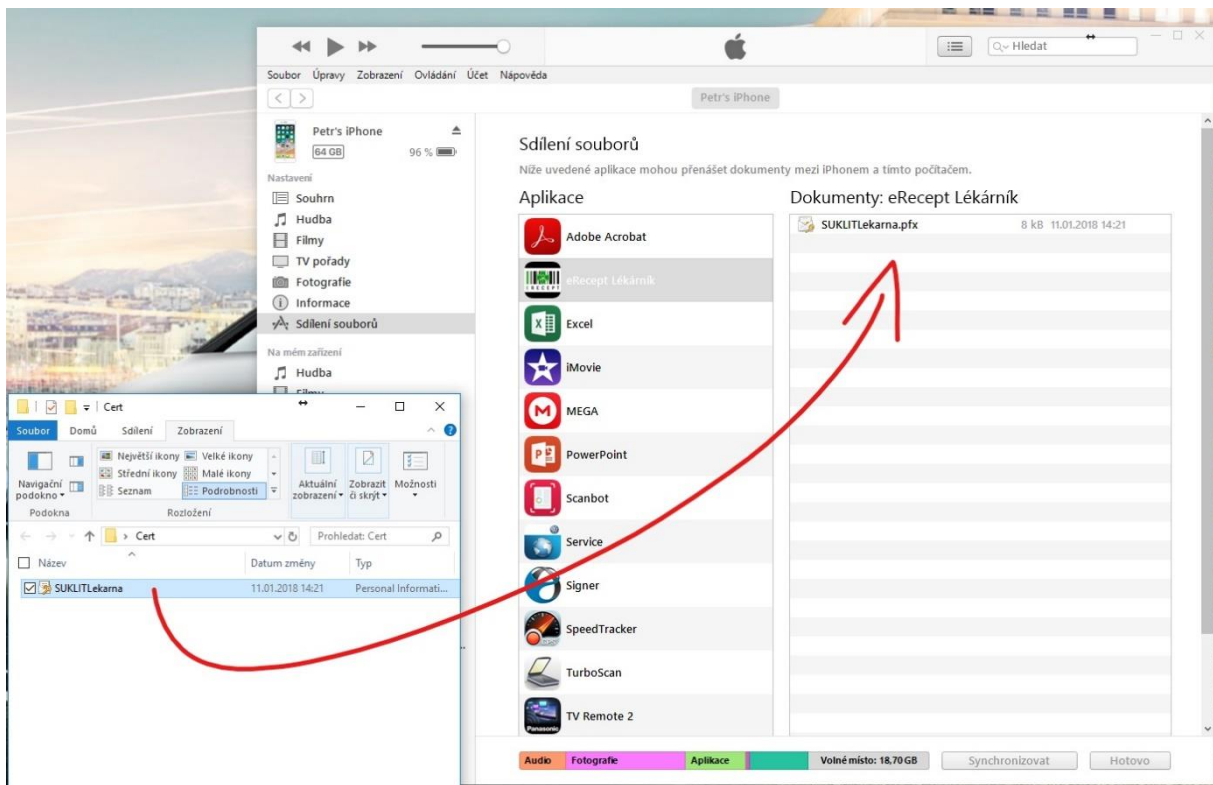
Hledat

Soubor Úpravy Zobrazení Ovládání Účet Nápověda

Petr's iPhone

Petr's iPhone
64 GB 96 %

Nastavení
Souhrn
Hudba
Filmy
TV pořady
Fotografie
Informace
Sdílení souborů

Na mém zařízení
Hudba
Filmy

Sdílení souborů
Níže uvedené aplikace mohou přenášet dokumenty mezi iPhonem a tímto počítačem.

Aplikace
Adobe Acrobat
eRecept Lékárník
Excel
iMovie
MEGA
PowerPoint
Scanbot
Service
Signer
SpeedTracker
TurboScan
TV Remote 2

Dokumenty: eRecept Lékárník
SUKLITLekarna.pfx 8 kB 11.01.2018 14:21

Audio Fotografie Aplikace Volné místo: 18,70 GB Synchronizovat Hotovo

Cert
Soubor Domů Sdílení Zobrazení
Navigační podokno
Podokno
Největší ikony Velké ikony
Střední ikony Malé ikony
Seznam Podrobnosti
Rozložení
Aktuální zobrazení
Zobrazit či skrýt
Možnosti
Cert
Prohledat: Cert
Název Datum změny Typ
SUKLITLekarna 11.01.2018 14:21 Personal Informati...